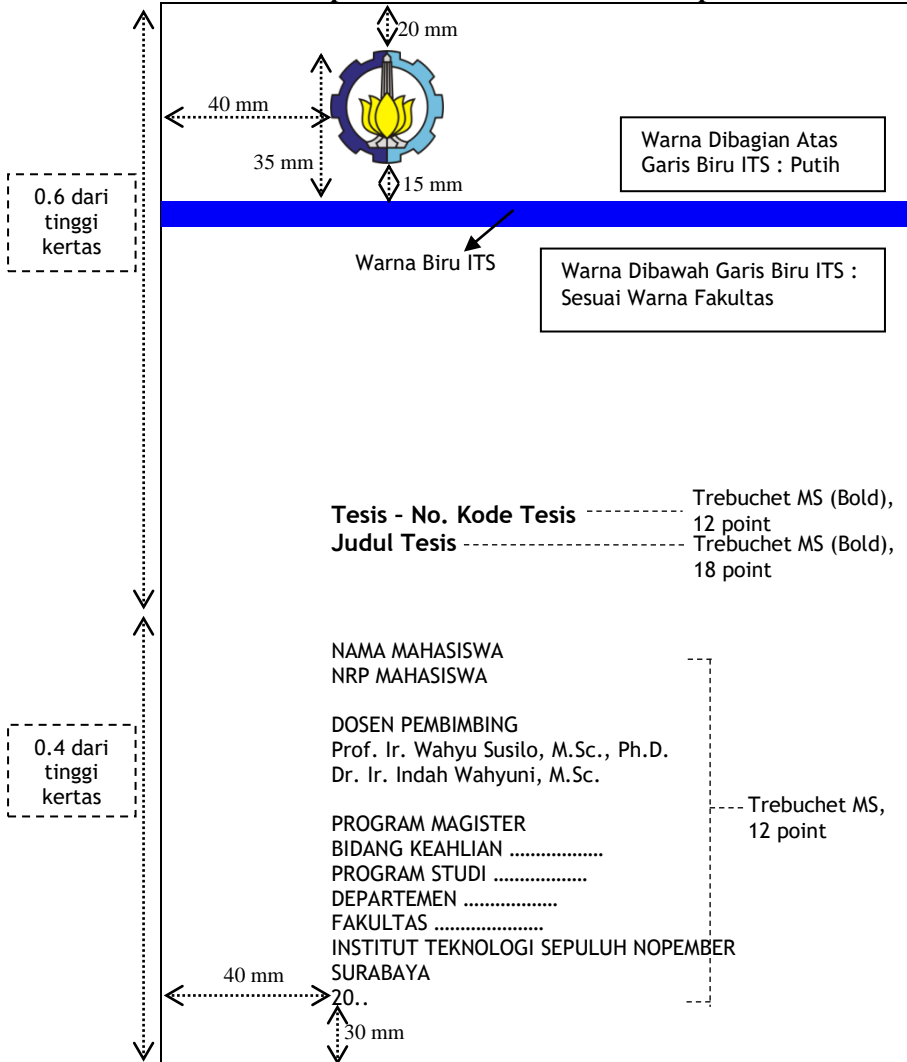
20 mm

40 mm

35 mm

15 mm

Warna Dibagian Atas Garis Biru ITS : Putih

0.6 dari tinggi kertas

Warna Biru ITS

Warna Dibawah Garis Biru ITS : Sesuai Warna Fakultas

**Tesis – No. Kode Tesis**
**Judul Tesis**

Trebuchet MS (Bold), 12 point
Trebuchet MS (Bold), 18 point

0.4 dari tinggi kertas

NAMA MAHASISWA
NRP MAHASISWA

DOSEN PEMBIMBING
Prof. Ir. Wahyu Susilo, M.Sc., Ph.D.
Dr. Ir. Indah Wahyuni, M.Sc.

PROGRAM MAGISTER
BIDANG KEAHLIAN ..................
PROGRAM STUDI ..................
DEPARTEMEN ..................
FAKULTAS ....................
INSTITUT TEKNOLOGI SEPULUH NOPEMBER
SURABAYA
20..

Trebuchet MS, 12 point

40 mm

30 mm